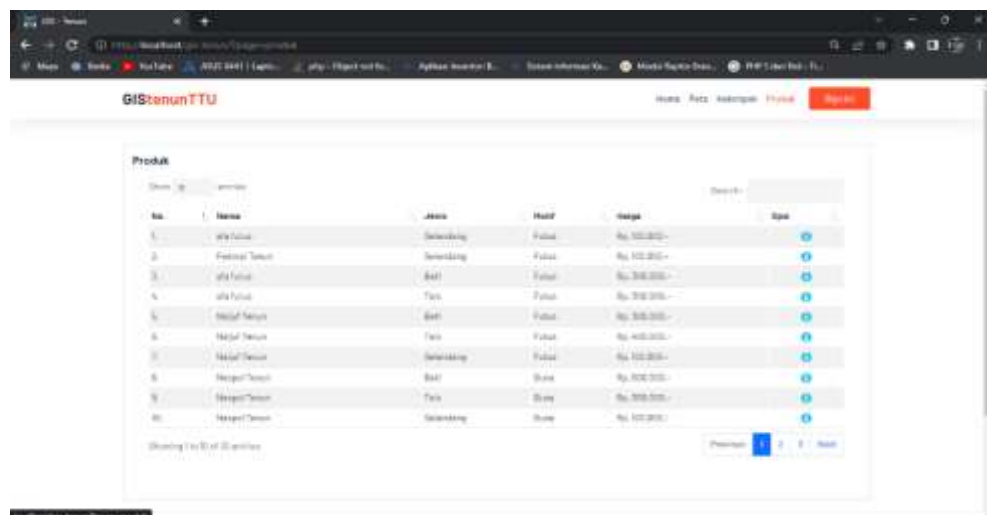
GIStenunTTU

Home Peta Kelompok Produk Sign In

Produk

Show 10 entries

Search:

| No. | Nama | Jenis | Motif | Harga | Opsi |
|---|---|---|---|---|---|
| 1. | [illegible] | Selendang | Futus | Rp. 100.000,- | |
| 2. | Festival Tenun | Selendang | Futus | Rp. 100.000,- | |
| 3. | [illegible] | Beti | Futus | Rp. 300.000,- | |
| 4. | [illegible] | Tais | Futus | Rp. 300.000,- | |
| 5. | Nalaf Tenun | Beti | Futus | Rp. 300.000,- | |
| 6. | Nalaf Tenun | Tais | Futus | Rp. 400.000,- | |
| 7. | Nalaf Tenun | Selendang | Futus | Rp. 100.000,- | |
| 8. | Neopol Tenun | Beti | Buna | Rp. 300.000,- | |
| 9. | Neopol Tenun | Tais | Buna | Rp. 300.000,- | |
| 10. | Neopol Tenun | Selendang | Buna | Rp. 100.000,- | |

Showing 1 to 10 of 30 entries

Previous 1 2 3 Next